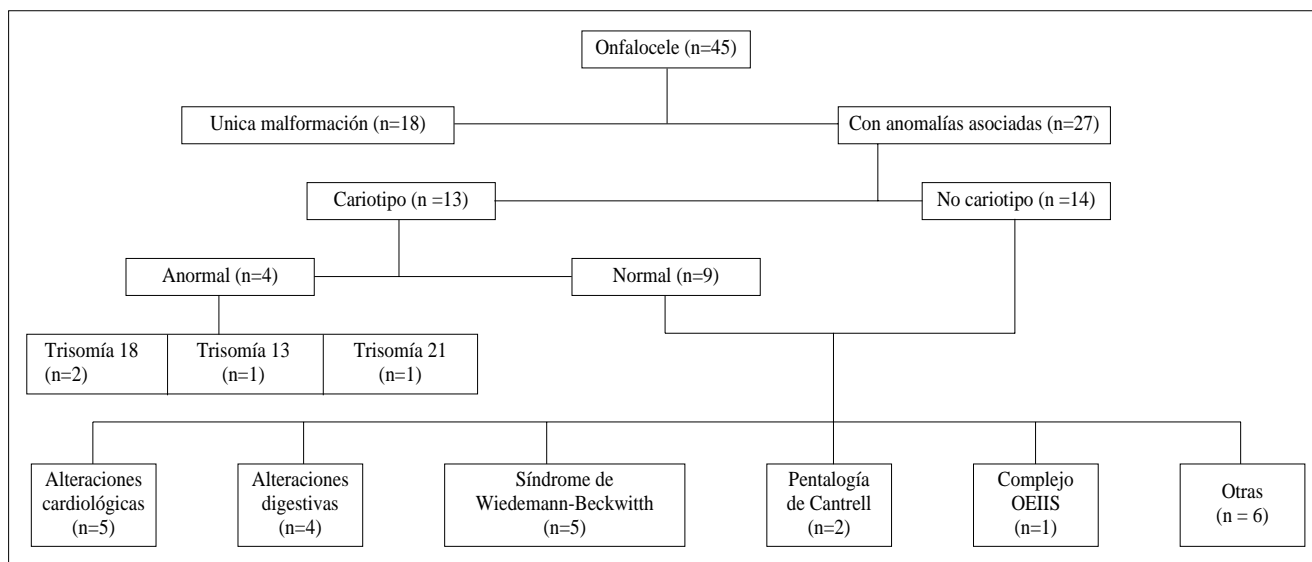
Onfalocele (n=45)

Unica malformación (n=18)

Con anomalías asociadas (n=27)

Cariotipo (n =13)

No cariotipo (n =14)

Anormal (n=4)

Normal (n=9)

Trisomía 18 (n=2)

Trisomía 13 (n=1)

Trisomía 21 (n=1)

Alteraciones cardiológicas (n=5)

Alteraciones digestivas (n=4)

Síndrome de Wiedemann-Beckwith (n=5)

Pentalogía de Cantrell (n=2)

Complejo OEIIS (n=1)

Otras (n = 6)